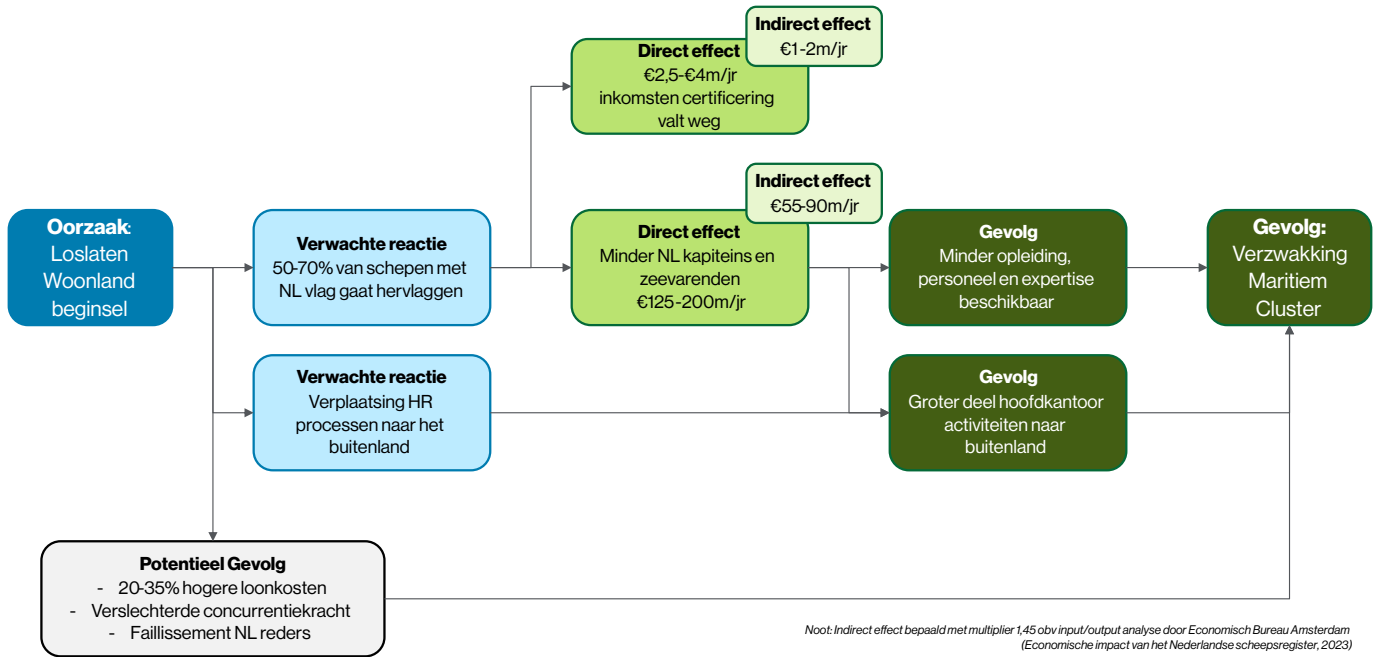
**Oorzaak**: Loslaten Woonland beginsel

**Verwachte reactie**
50-70% van schepen met NL vlag gaat hervlaggen

**Verwachte reactie**
Verplaatsing HR processen naar het buitenland

**Direct effect**
€2,5-€4m/jr inkomsten certificering valt weg

**Indirect effect**
€1-2m/jr

**Direct effect**
Minder NL kapiteins en zeevarenden
€125-200m/jr

**Indirect effect**
€55-90m/jr

**Gevolg**
Minder opleiding, personeel en expertise beschikbaar

**Gevolg**
Groter deel hoofdkantoor activiteiten naar buitenland

**Gevolg:**
Verzwakking Maritiem Cluster

**Potentieel Gevolg**
- 20-35% hogere loonkosten
- Verslechterde concurrentiekracht
- Faillissement NL reders

Noot: Indirect effect bepaald met multiplier 1,45 obv input/output analyse door Economisch Bureau Amsterdam (Economische impact van het Nederlandse scheepsregister, 2023)